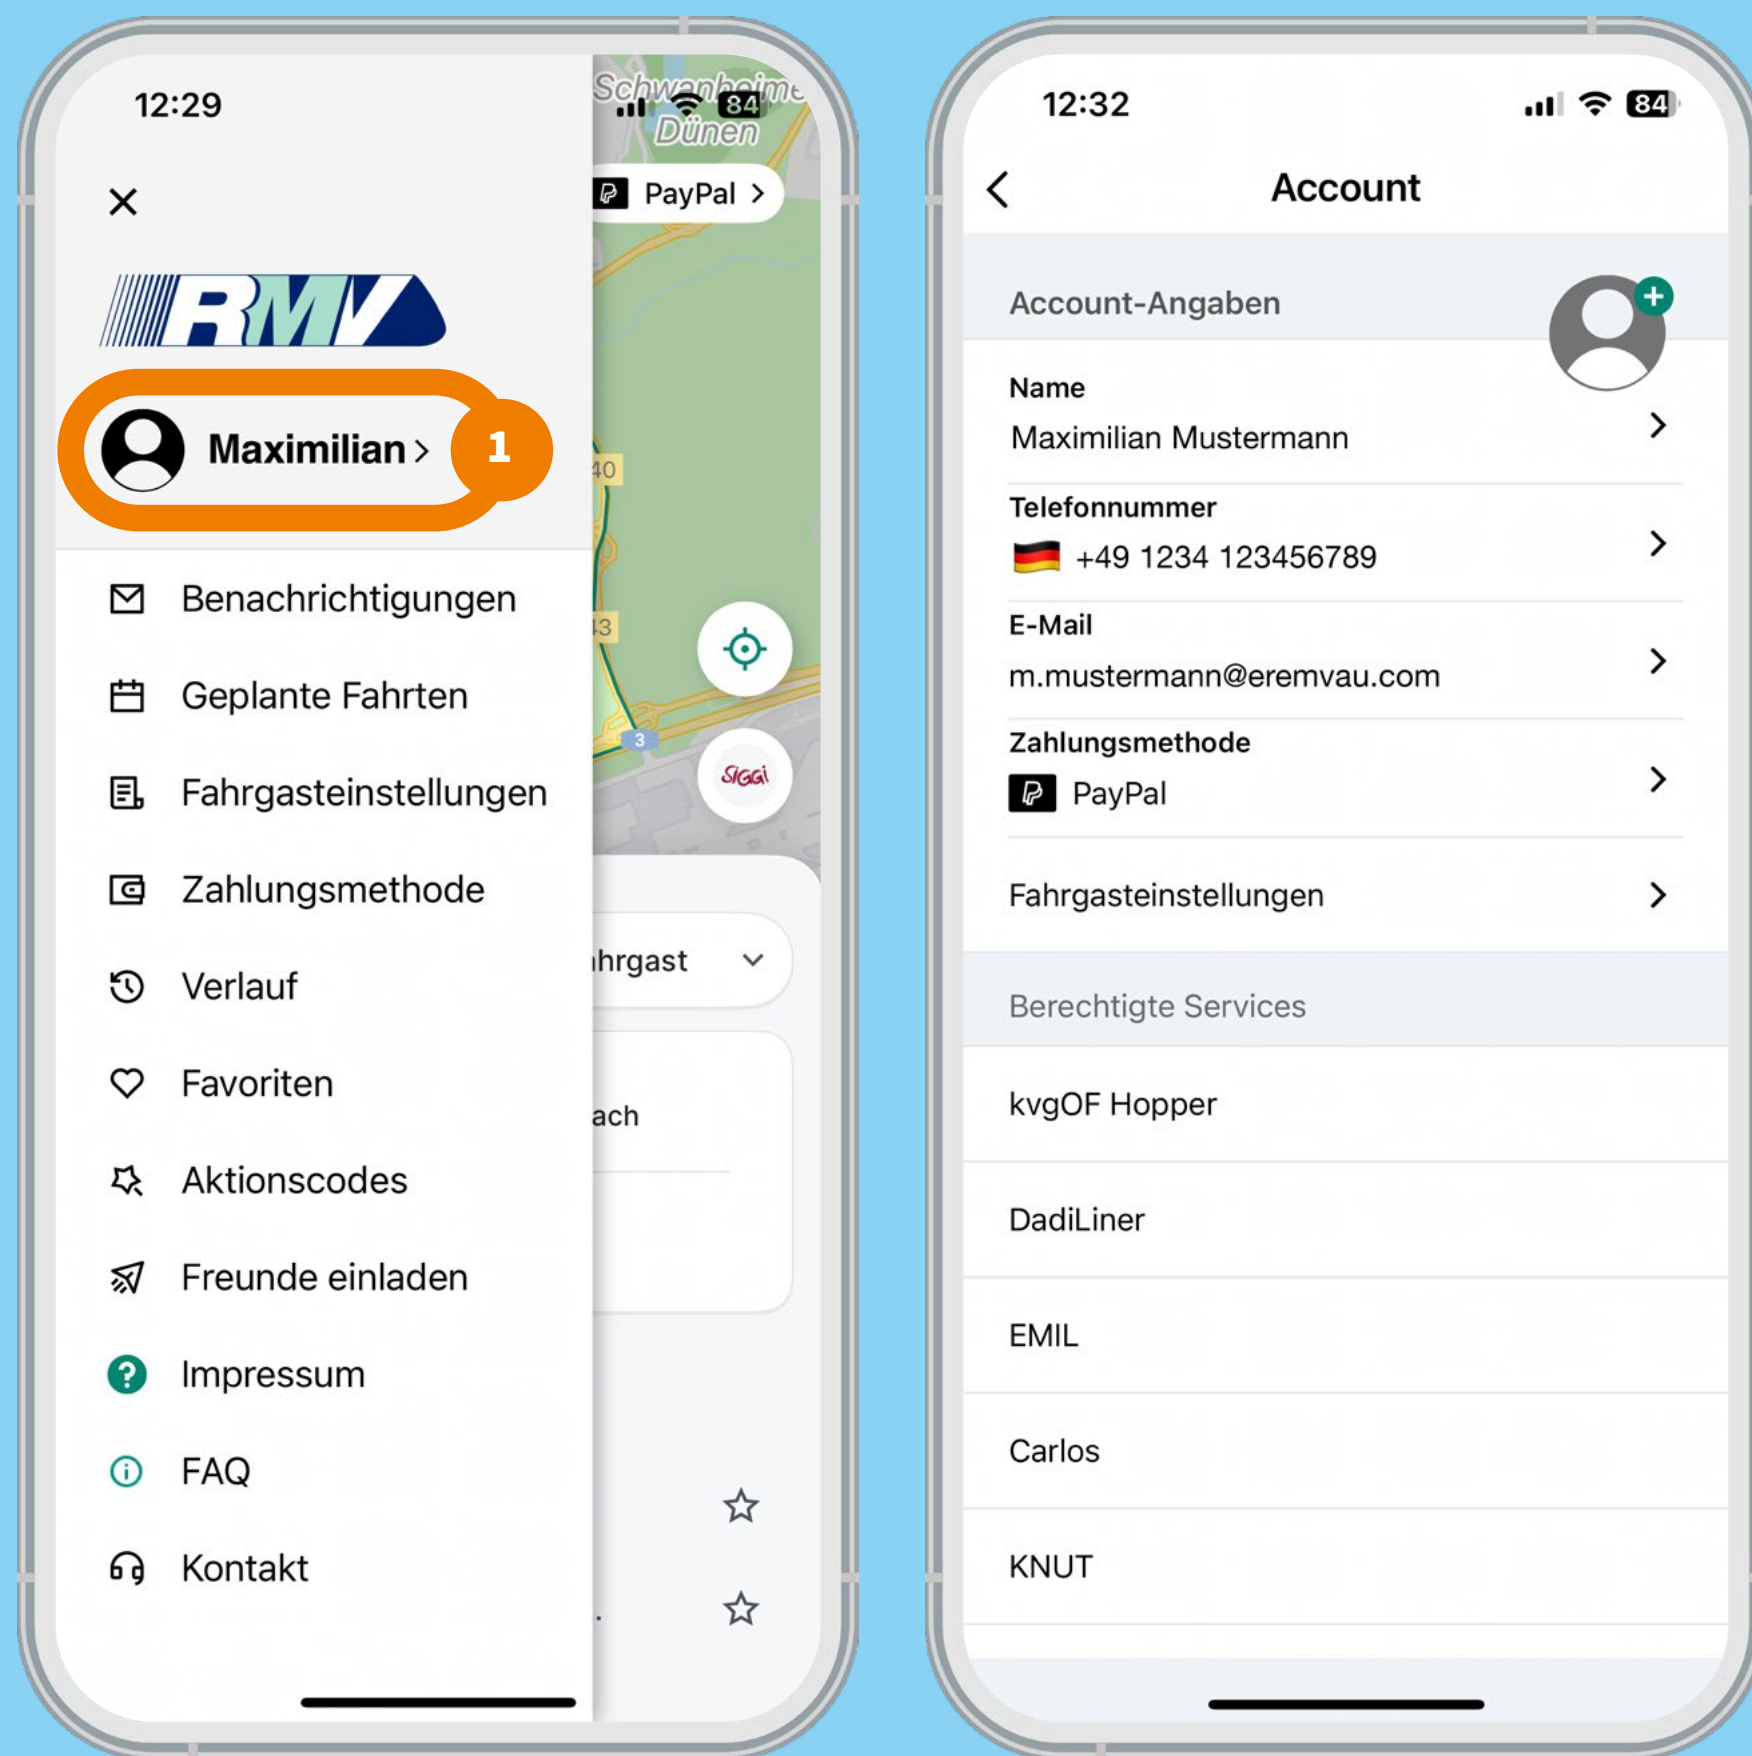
12:29

Schwanheimer Dünen

84

PayPal >

×

RMV

Maximilian >

1

Benachrichtigungen

Geplante Fahrten

Fahrgasteinstellungen

Zahlungsmethode

Verlauf

Favoriten

Aktionscodes

Freunde einladen

Impressum

FAQ

Kontakt

40

43

3

SIGGI

hrgast

ach

12:32

84

Account

Account-Angaben

Name
Maximilian Mustermann

Telefonnummer
+49 1234 123456789

E-Mail
m.mustermann@eremvau.com

Zahlungsmethode
PayPal

Fahrgasteinstellungen

Berechtigte Services

kvgOF Hopper

DadiLiner

EMIL

Carlos

KNUT